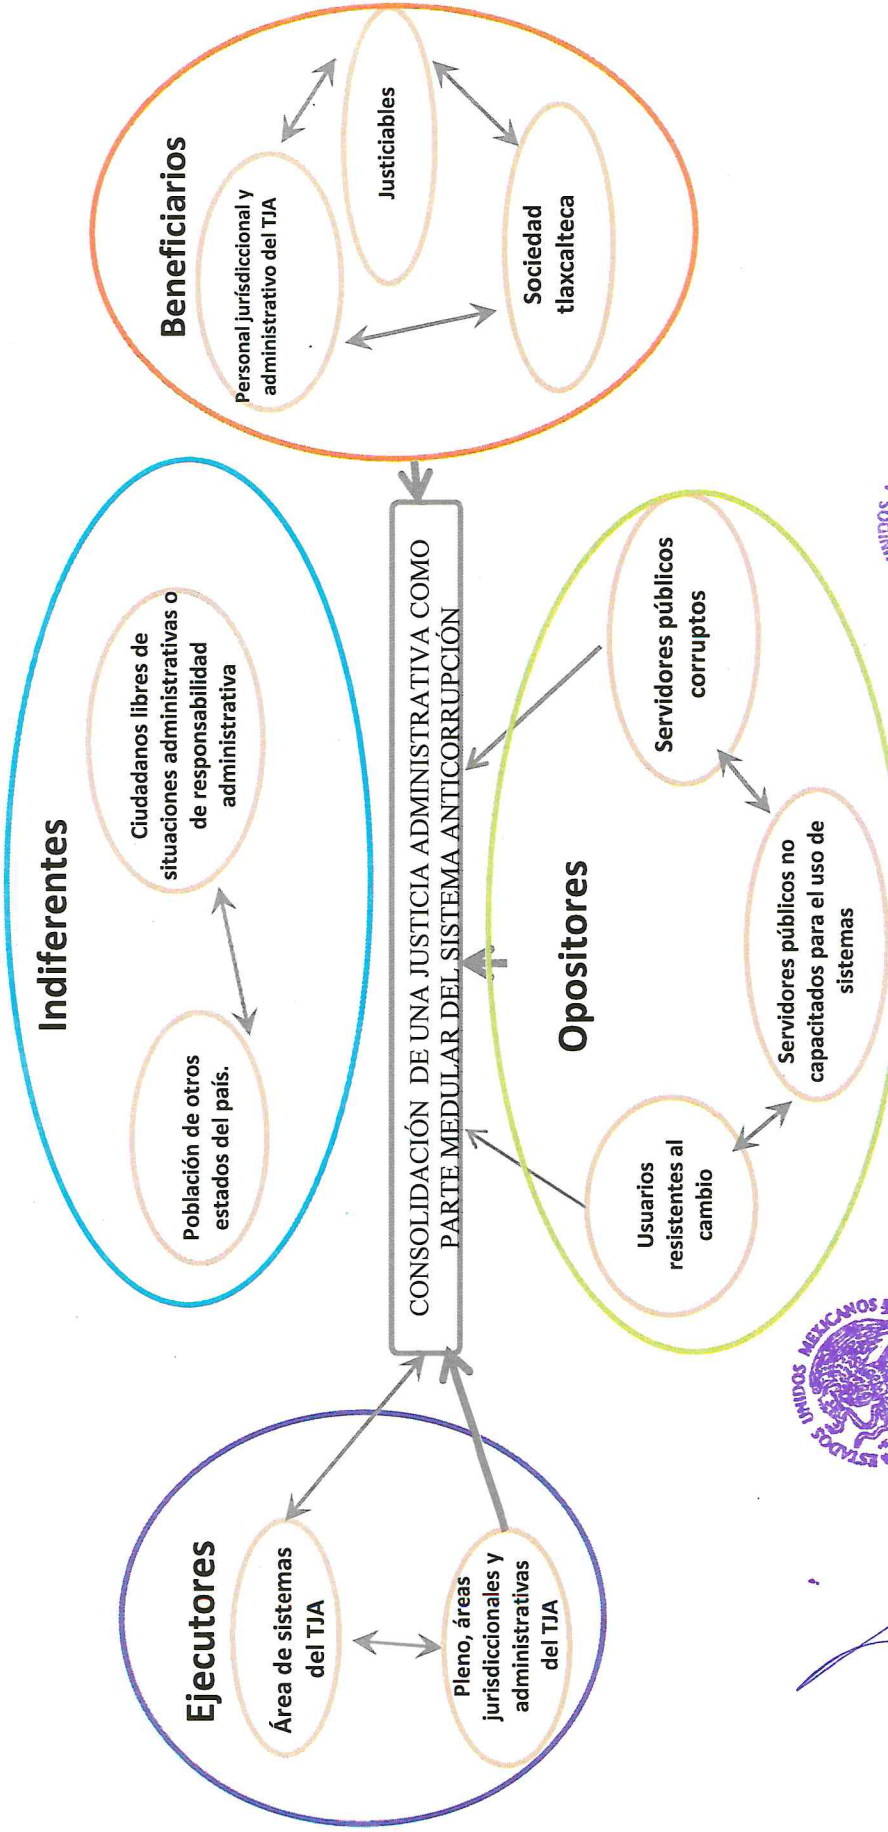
Beneficiarios

Personal jurisdiccional y administrativo del TJA

Justiciables

Sociedad tlaxcalteca

Indiferentes

Ciudadanos libres de situaciones administrativas o de responsabilidad administrativa

Población de otros estados del país.

CONSOLIDACIÓN DE UNA JUSTICIA ADMINISTRATIVA COMO PARTE MEDULAR DEL SISTEMA ANTICORRUPCIÓN

Opositores

Servidores públicos corruptos

Servidores públicos no capacitados para el uso de sistemas

Usuarios resistentes al cambio

Ejecutores

Área de sistemas del TJA

Pleno, áreas jurisdiccionales y administrativas del TJA

ESTADOS UNIDOS MEXICANOS